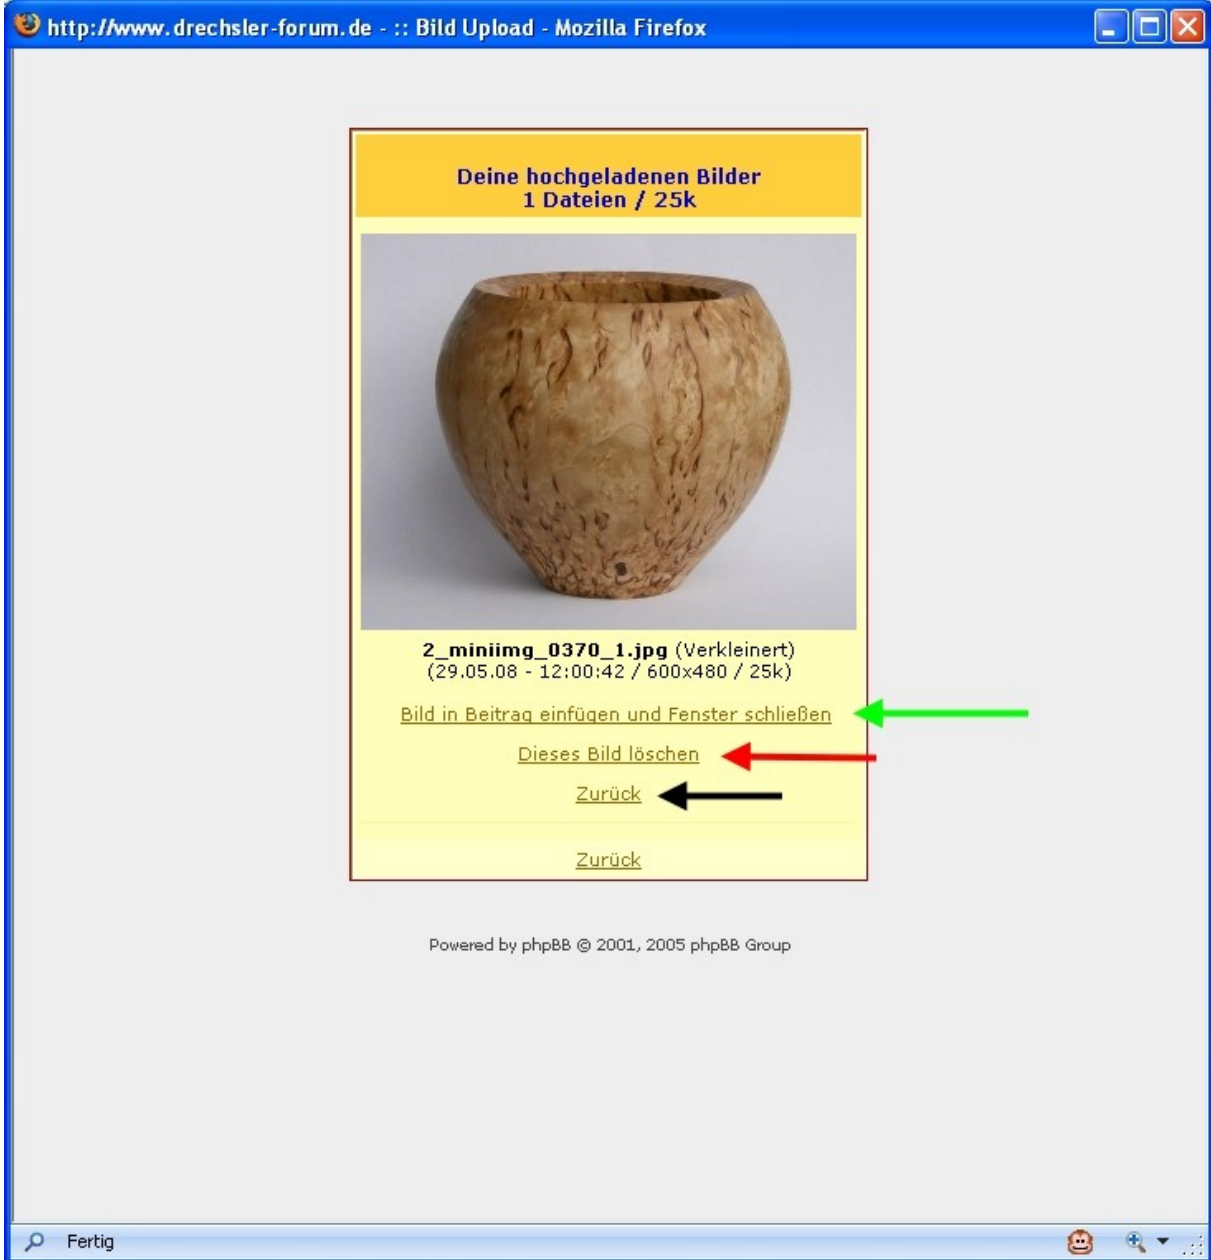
http://www.drechsler-forum.de - :: Bild Upload - Mozilla Firefox

Deine hochgeladenen Bilder
1 Dateien / 25k

2_miniimg_0370_1.jpg (Verkleinert)
(29.05.08 - 12:00:42 / 600x480 / 25k)

Bild in Beitrag einfügen und Fenster schließen

Dieses Bild löschen

Zurück

Zurück

Powered by phpBB © 2001, 2005 phpBB Group

Fertig